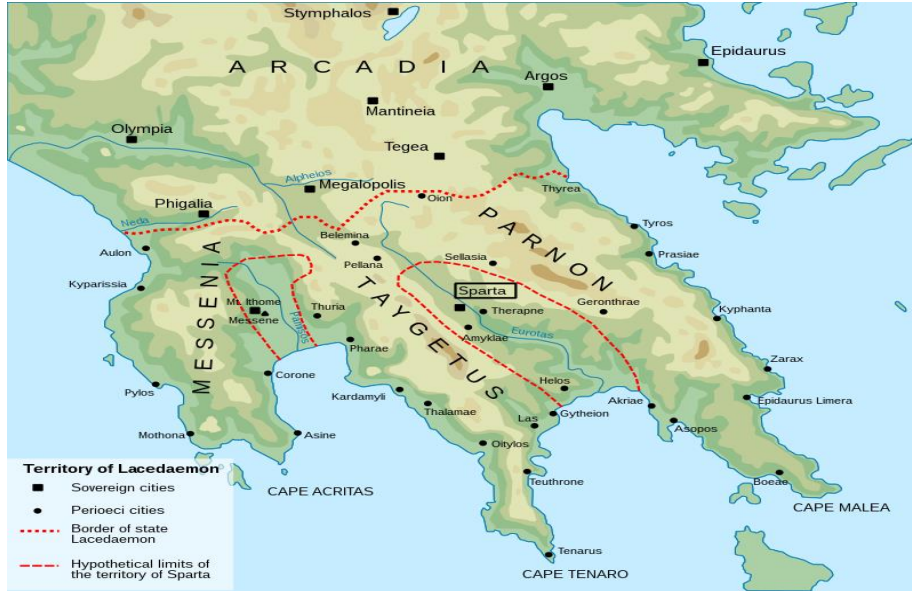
Stymphalos
ARCADIA
Argos
Epidaurus
Mantineia
Olympia
Tegea
Alpheios
Megalopolis
Thyrea
Oion
Phigalia
Neda
PARNON
Tyros
Belemina
Aulon
Sellasia
Prasiae
Pellana
MESSENIA
Kyparissia
Sparta
Mt. Ithome
Thuria
TAYGETUS
Gerонthrae
Messene
Pamisos
Therapne
Kyphanta
Amyklae
Eurotas
Pharae
Zarax
Pylos
Corone
Helos
Kardamyli
Akriae
Epidaurus Limera
Thalamae
Las
Gytheion
Mothona
Asine
Asopos
Oitylos
Territory of Lacedaemon
Sovereign cities
Perioeci cities
Border of state Lacedaemon
Hypothetical limits of the territory of Sparta
CAPE ACRITAS
Teuthrone
Boeae
CAPE MALEA
Tenarus
CAPE TENARO